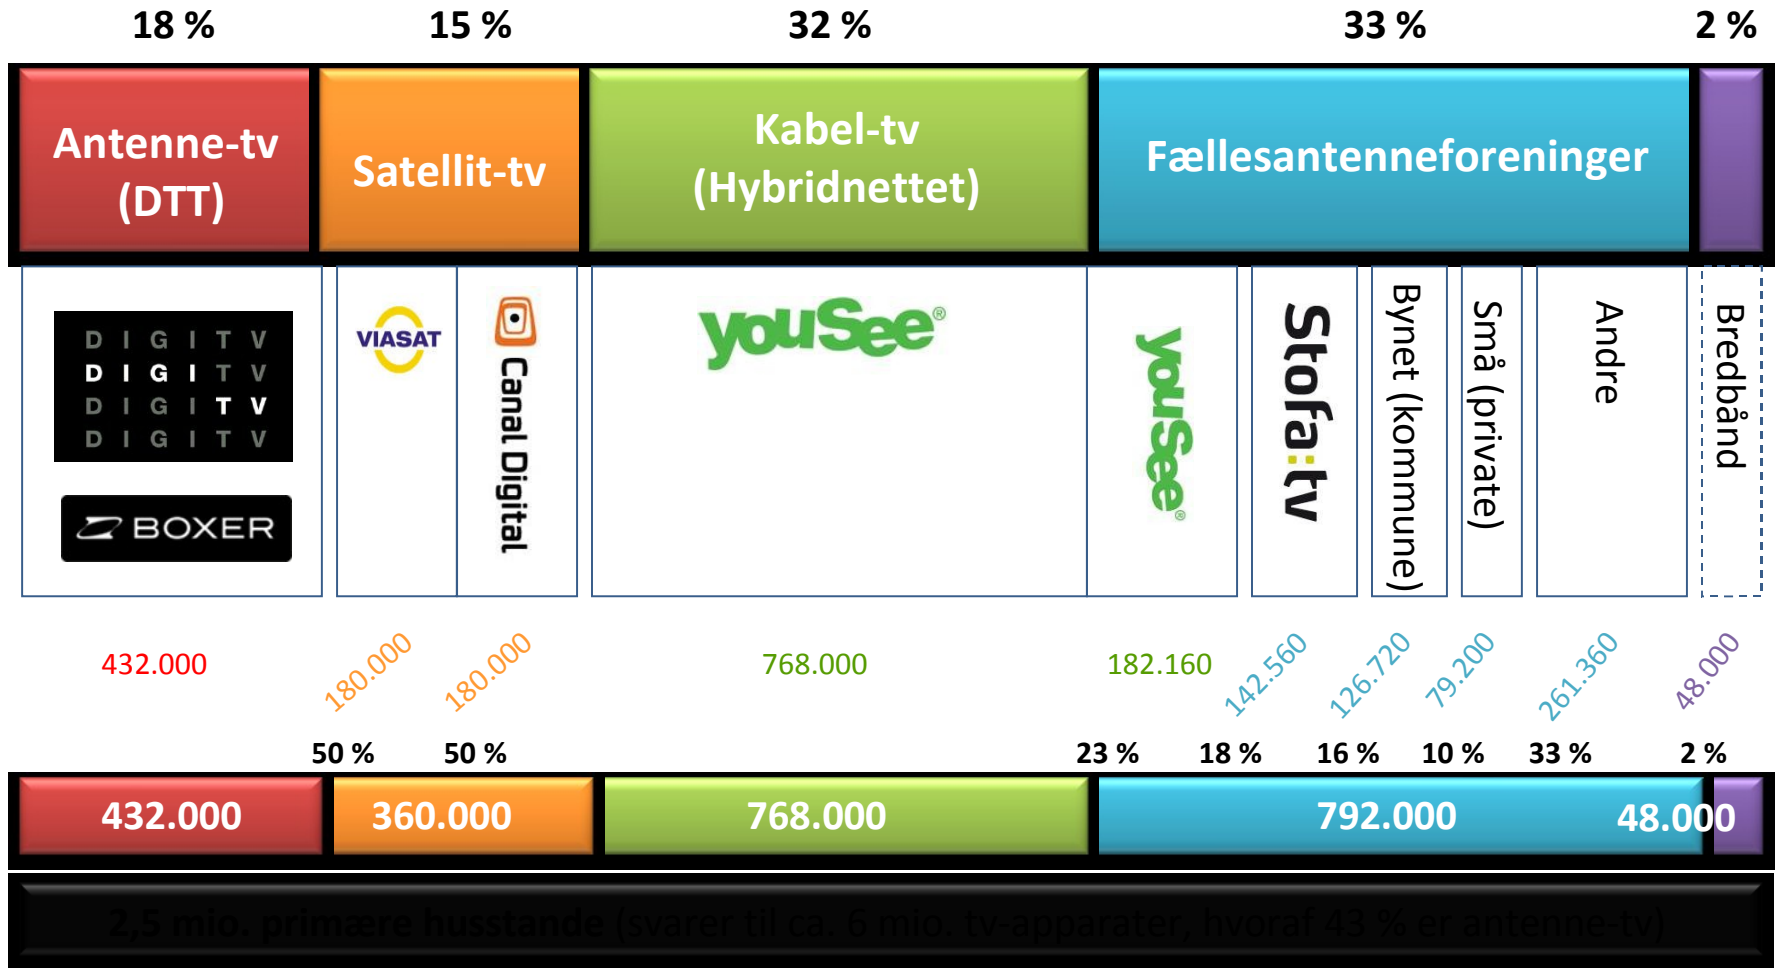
18 % 15 % 32 % 33 % 2 %

Antenne-tv (DTT)

Satellit-tv

Kabel-tv (Hybridnettet)

Fællesantenneforeninger

D I G I T V
D I G I T V
D I G I T V
D I G I T V

BOXER

VIASAT

Canal Digital

yousee

yousee

Stofa:tv

Bynet (kommune)

Små (private)

Andre

Bredbånd

432.000

180.000

180.000

768.000

182.160

142.560

126.720

79.200

261.360

48.000

50 % 50 % 23 % 18 % 16 % 10 % 33 % 2 %

432.000 360.000 768.000 792.000 48.000

2,5 mio. primære husstande (svarer til ca. 6 mio. tv-apparater, hvoraf 43 % er antenne-tv)